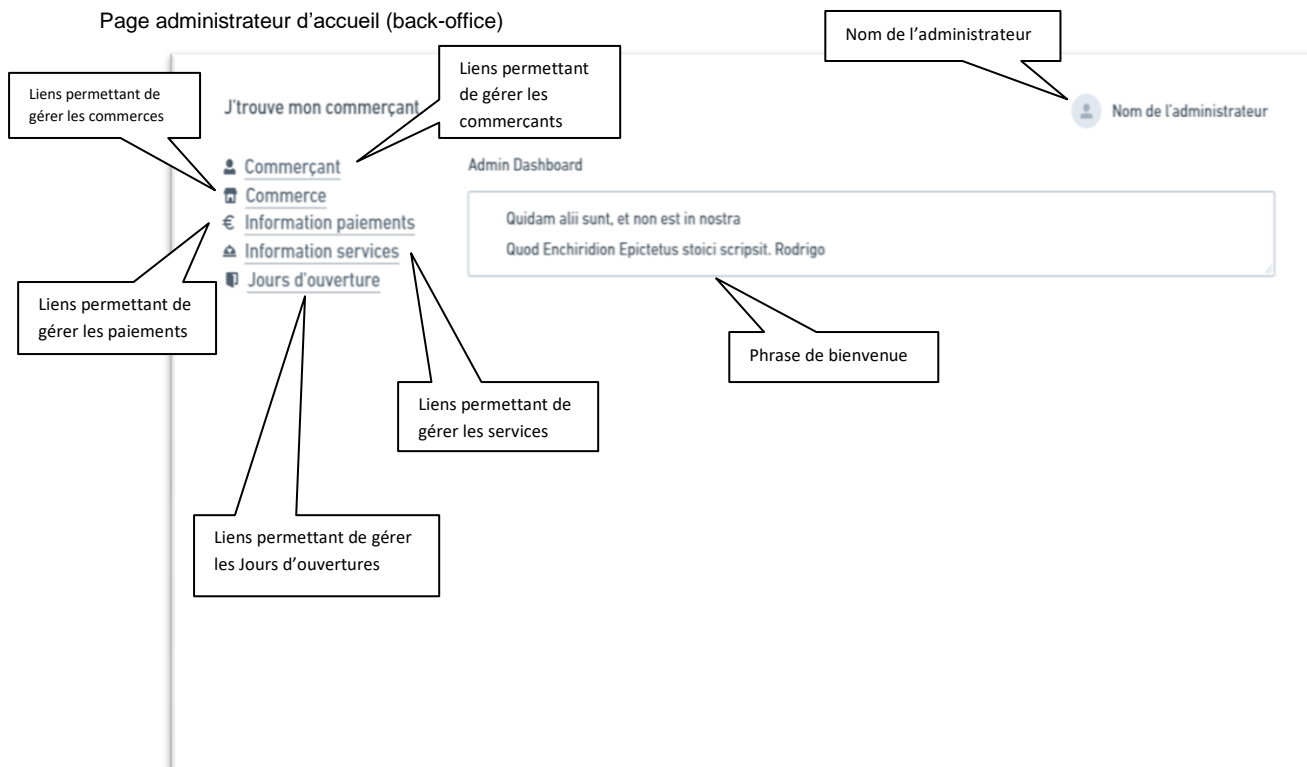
Page administrateur d'accueil (back-office)

Liens permettant de gérer les commerces

J'trouve mon commerçant

Liens permettant de gérer les commercants

Nom de l'administrateur

Nom de l'administrateur

Commerçant
Commerce
Information paiements
Information services
Jours d'ouverture

Admin Dashboard

Quidam alii sunt, et non est in nostra
Quod Enchiridion Epictetus stoici scripsit. Rodrigo

Liens permettant de gérer les paiements

Phrase de bienvenue

Liens permettant de gérer les services

Liens permettant de gérer les Jours d'ouvertures